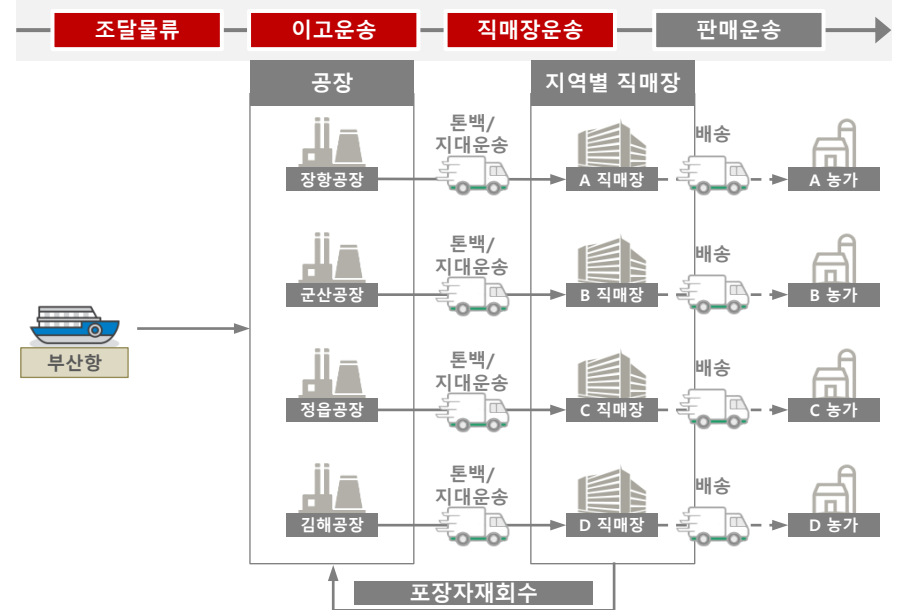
조달물류
이고운송
직매장운송
판매운송

공장
지역별 직매장

장항공장
톤백/ 지대운송
A 직매장
배송
A 농가

군산공장
톤백/ 지대운송
B 직매장
배송
B 농가

부산항

정읍공장
톤백/ 지대운송
C 직매장
배송
C 농가

김해공장
톤백/ 지대운송
D 직매장
배송
D 농가

포장자재회수